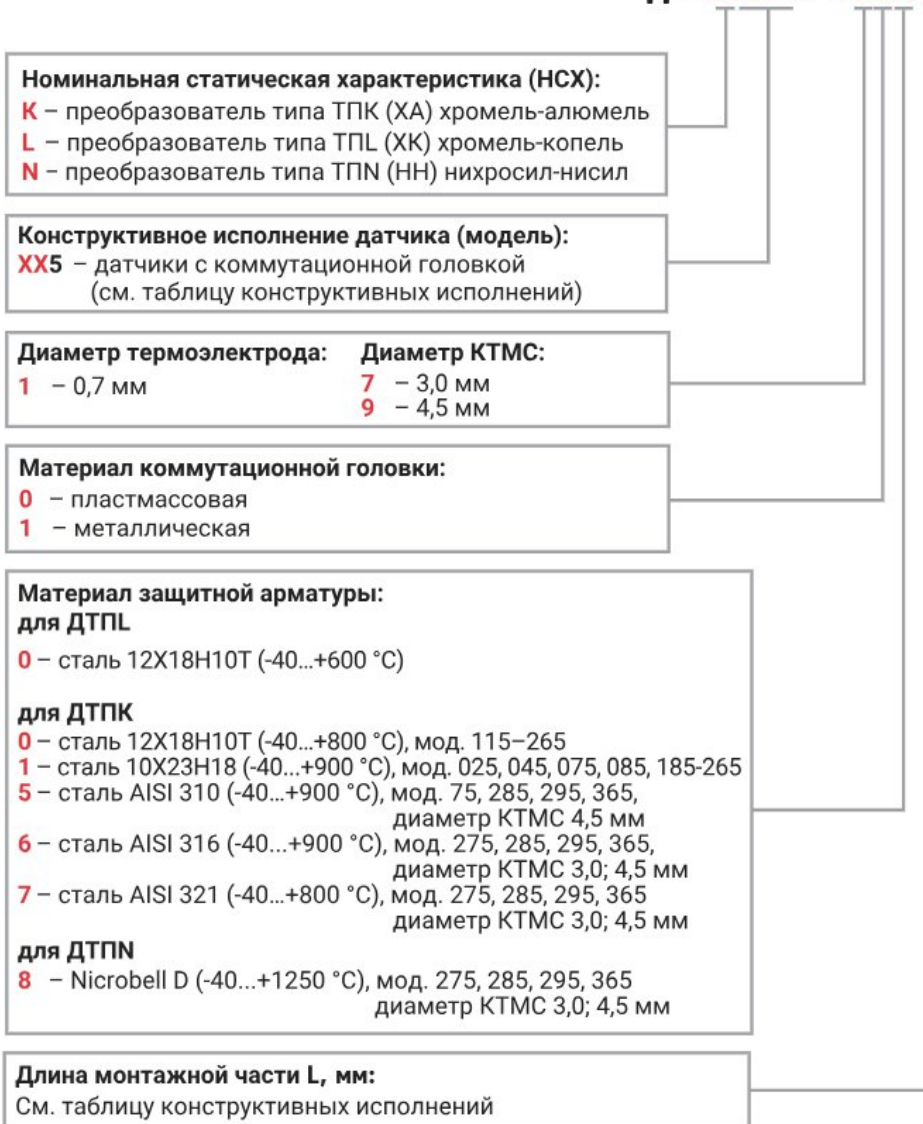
Номинальная статическая характеристика (НСХ):
K – преобразователь типа ТПК (ХА) хромель-алюмель
L – преобразователь типа ТПL (ХК) хромель-копель
N – преобразователь типа ТПN (НН) нихросил-нисил

Конструктивное исполнение датчика (модель):
XX5 – датчики с коммутационной головкой (см. таблицу конструктивных исполнений)

Диаметр термоэлектрода:
1 – 0,7 мм

Диаметр КТМС:
7 – 3,0 мм
9 – 4,5 мм

Материал коммутационной головки:
0 – пластмассовая
1 – металлическая

Материал защитной арматуры:
для ДТПL
0 – сталь 12Х18Н10Т (-40...+600 °C)

для ДТПК
0 – сталь 12Х18Н10Т (-40...+800 °C), мод. 115–265
1 – сталь 10Х23Н18 (-40...+900 °C), мод. 025, 045, 075, 085, 185-265
5 – сталь AISI 310 (-40...+900 °C), мод. 75, 285, 295, 365, диаметр КТМС 4,5 мм
6 – сталь AISI 316 (-40...+900 °C), мод. 275, 285, 295, 365, диаметр КТМС 3,0; 4,5 мм
7 – сталь AISI 321 (-40...+800 °C), мод. 275, 285, 295, 365 диаметр КТМС 3,0; 4,5 мм
для ДТПN
8 – Nicrobell D (-40...+1250 °C), мод. 275, 285, 295, 365 диаметр КТМС 3,0; 4,5 мм

Длина монтажной части L, мм:
См. таблицу конструктивных исполнений